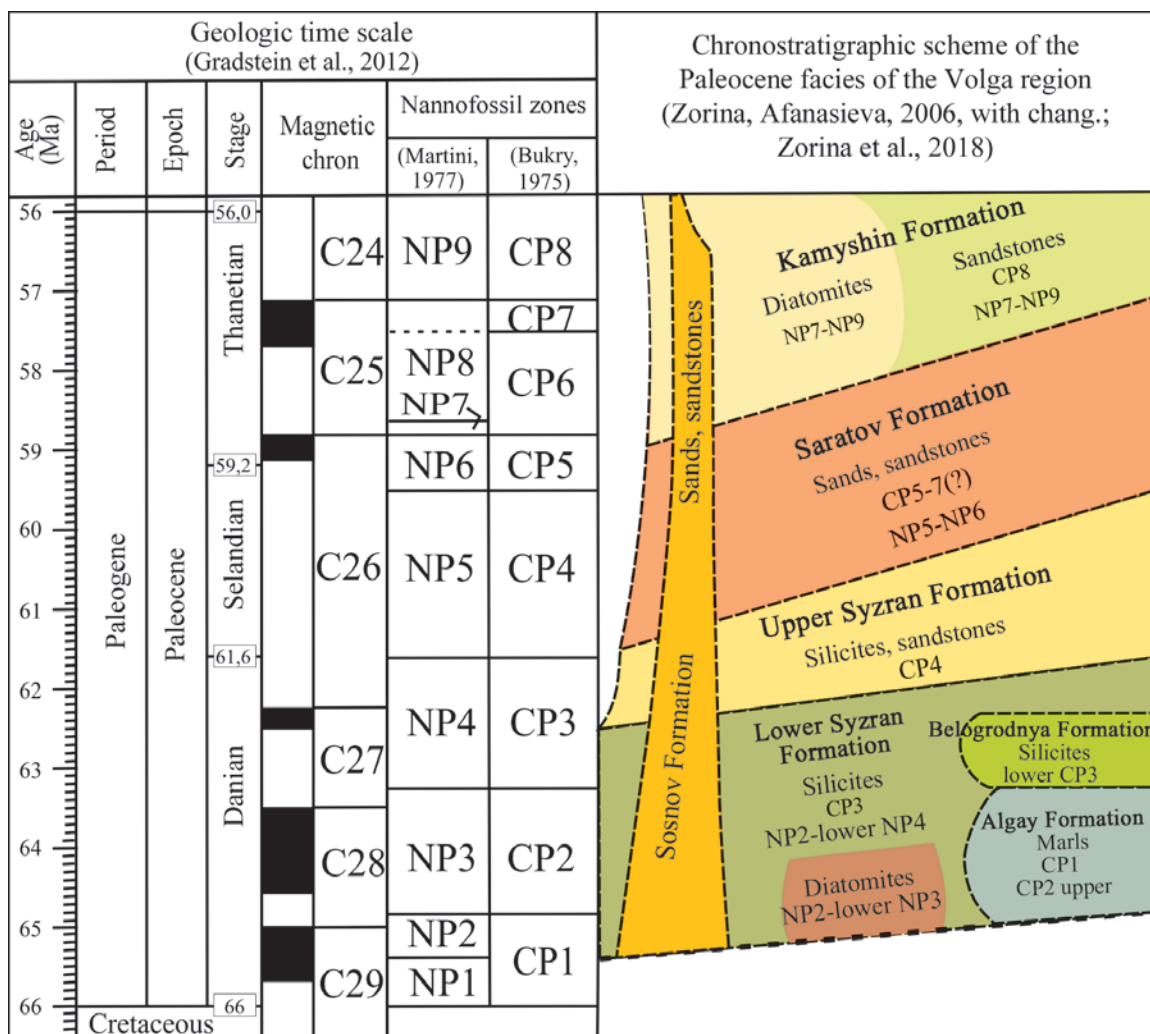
Geologic time scale (Gradstein et al., 2012)

Chronostratigraphic scheme of the Paleocene facies of the Volga region (Zorina, Afanasieva, 2006, with chang.; Zorina et al., 2018)

| Age (Ma) | Period | Epoch | Stage | Magnetic chron | Nannofossil zones (Martini, 1977) | Nannofossil zones (Bukry, 1975) |
|---|---|---|---|---|---|---|
| 56 | Paleogene | Paleocene | 56,0 Thanetian | C24 | NP9 | CP8 |
| 57 | | | | C25 | NP8 | CP7 |
| 58 | | | | | NP7 | CP6 |
| 59 | | | 59,2 | C26 | NP6 | CP5 |
| 60 | | | Selandian | | NP5 | CP4 |
| 61 | | | 61,6 | | | |
| 62 | | | Danian | C27 | NP4 | CP3 |
| 63 | | | | C28 | NP3 | CP2 |
| 64 | | | | | | |
| 65 | | | | C29 | NP2 | CP1 |
| 66 | Cretaceous | | 66 | | NP1 | |

Kamyshin Formation
Diatomites NP7-NP9
Sandstones CP8 NP7-NP9

Sands, sandstones

Saratov Formation
Sands, sandstones
CP5-7(?)
NP5-NP6

Upper Syzran Formation
Silicites, sandstones
CP4

Sosnov Formation

Lower Syzran Formation
Silicites
CP3
NP2-lower NP4

Belogrodnya Formation
Silicites
lower CP3

Algay Formation
Marls
CP1
CP2 upper

Diatomites
NP2-lower NP3